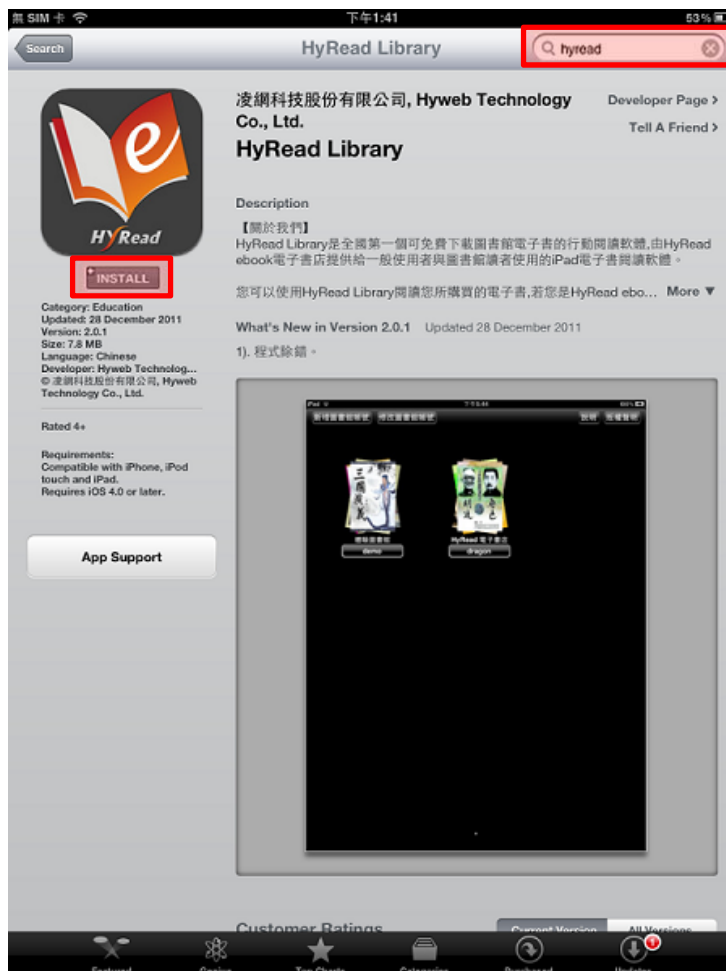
無 SIM 卡 下午1:41 53%

Search

HyRead Library

hyread

HYRead

INSTALL

Category: Education
Updated: 28 December 2011
Version: 2.0.1
Size: 7.8 MB
Language: Chinese
Developer: Hyweb Technolog...
© 凌網科技股份有限公司, Hyweb Technology Co., Ltd.

Rated 4+

Requirements:
Compatible with iPhone, iPod touch and iPad.
Requires iOS 4.0 or later.

App Support

凌網科技股份有限公司, Hyweb Technology Co., Ltd.

Developer Page >

Tell A Friend >

HyRead Library

Description

【關於我們】
HyRead Library是全國第一個可免費下載圖書館電子書的行動閱讀軟體,由HyRead ebook電子書店提供給一般使用者與圖書館讀者使用的iPad電子書閱讀軟體。

您可以使用HyRead Library閱讀您所購買的電子書,若您是HyRead ebo... More

What's New in Version 2.0.1 Updated 28 December 2011

1). 程式除錯。

demo

HyRead 電子書店

dragon

Customer Ratings

Current Version

All Versions

Featured

Genius

Top Charts

Categories

Purchased

Updates